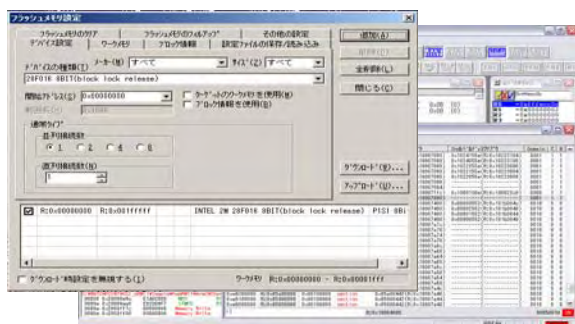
フラッシュメモリ設定

フラッシュメモリのクリア | フラッシュメモリのフォルアップ | その他の設定
デバイス設定 | ワークRAM | ブロック情報 | 設定ファイルの保存/読み込み

デバイスの種類(T) メーカー(M) すべて サイズ(Z) すべて
28F016 8BIT(block lock release)

開始アドレス(S) R:0x00000000
終了アドレス
□ ターゲットのワークRAMを使用(W)
□ ブロック情報を使用(B)

接続タイプ
並列接続数
◉ 1 ○ 2 ○ 4 ○ 8
直列接続数
1

追加(A)
削除(D)
全削除(L)
閉じる(C)

ダウンロード(W)...
アップロード(U)...

☑ R:0x00000000 R:0x001fffff INTEL 2M 28F016 8BIT(block lock release) P1S1 8Bi

□ ダウンロード時設定を無視する(I)
ワークRAM R:0x00000000 - R:0x00001fff